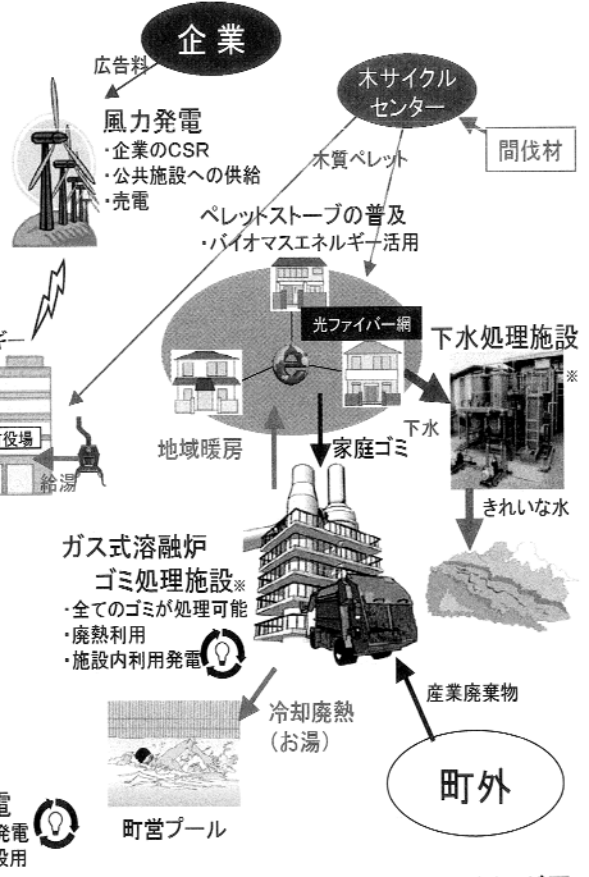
企業

広告料

風力発電
・企業のCSR
・公共施設への供給
・売電

木サイクルセンター

間伐材

木質ペレット

ペレットストーブの普及
・バイオマスエネルギー活用

ギー

光ファイバー網

下水処理施設
※

役場

給湯

地域暖房

家庭ゴミ

下水

きれいな水

ガス式溶融炉
ゴミ処理施設※
・全てのゴミが処理可能
・廃熱利用
・施設内利用発電

産業廃棄物

冷却廃熱
（お湯）

町外

電
発電
役用

町営プール